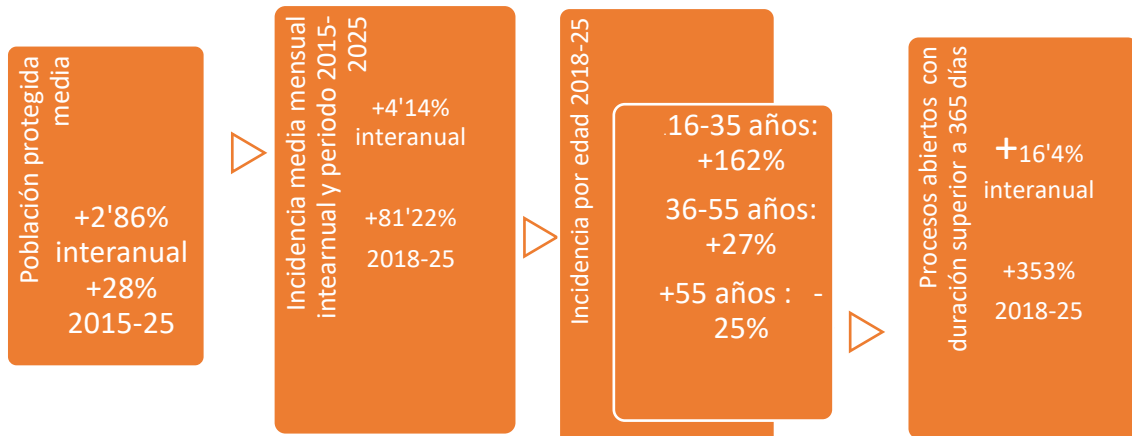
Población protegida media

+2'86% interanual +28% 2015-25

Incidencia media mensual intearnual y periodo 2015-2025

+4'14% interanual

+81'22% 2018-25

Incidencia por edad 2018-25

.16-35 años: +162%

36-55 años: +27%

+55 años : - 25%

Procesos abiertos con duración superior a 365 días

+16'4% interanual

+353% 2018-25